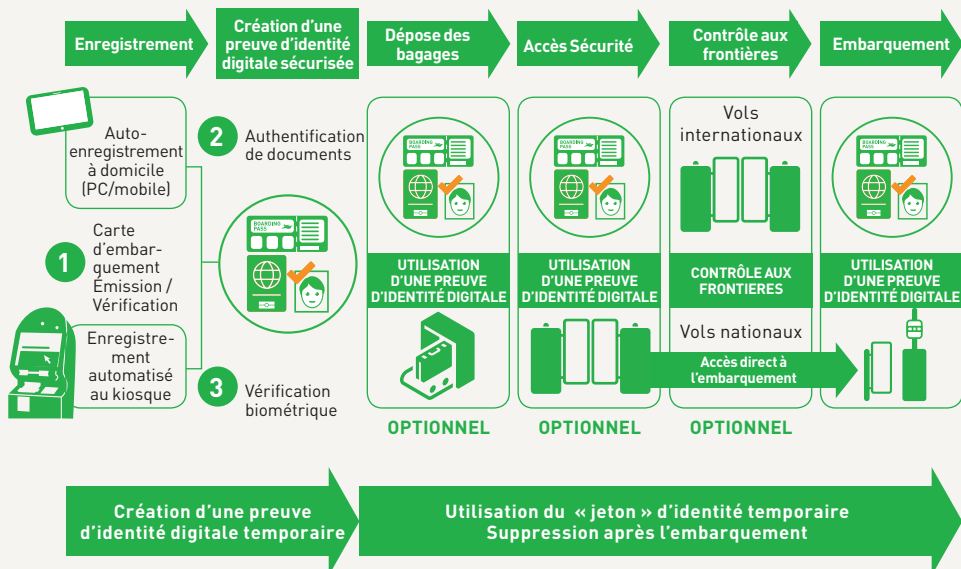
Enregistrement

Création d'une preuve d'identité digitale sécurisée

Dépose des bagages

Accès Sécurité

Contrôle aux frontières

Embarquement

Auto-enregistrement à domicile (PC/mobile)

1

Carte d'embarquement Émission / Vérification

Enregistrement automatisé au kiosque

2 Authentification de documents

3 Vérification biométrique

BOARDING PASS

UTILISATION D'UNE PREUVE D'IDENTITÉ DIGITALE

OPTIONNEL

BOARDING PASS

UTILISATION D'UNE PREUVE D'IDENTITÉ DIGITALE

OPTIONNEL

Vols internationaux

CONTRÔLE AUX FRONTIERES

Vols nationaux

Accès direct à l'embarquement

OPTIONNEL

BOARDING PASS

UTILISATION D'UNE PREUVE D'IDENTITÉ DIGITALE

Création d'une preuve d'identité digitale temporaire

Utilisation du « jeton » d'identité temporaire Suppression après l'embarquement